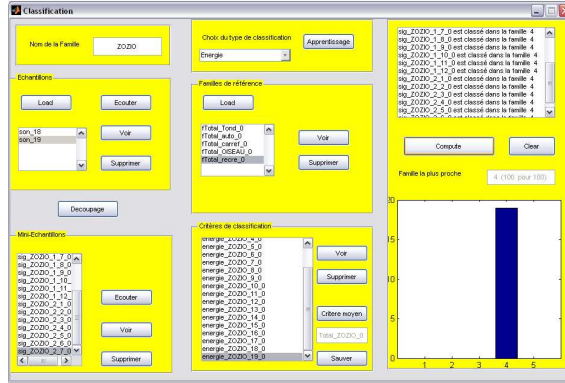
Classification

Nom de la Famille
ZOZIO

Echantillons
Load
Ecouter
son_18
son_19
Voir
Supprimer

Decoupage

Mini-Echantillons
sig_ZOZIO_1_7_0
sig_ZOZIO_1_8_0
sig_ZOZIO_1_9_0
sig_ZOZIO_1_10_
sig_ZOZIO_1_11_
sig_ZOZIO_1_12_
sig_ZOZIO_2_1_0
sig_ZOZIO_2_2_0
sig_ZOZIO_2_3_0
sig_ZOZIO_2_4_0
sig_ZOZIO_2_5_0
sig_ZOZIO_2_6_0
sig_ZOZIO_2_7_0
Ecouter
Voir
Supprimer

Choix du type de classification
Energie
Apprentissage

Familles de référence
Load
fTotal_fond_0
fTotal_auto_0
fTotal_carrel_0
fTotal_OISEAU_0
fTotal_recre_0
Voir
Supprimer

Critères de classification
energie_ZOZIO_4_0
energie_ZOZIO_5_0
energie_ZOZIO_6_0
energie_ZOZIO_7_0
energie_ZOZIO_8_0
energie_ZOZIO_9_0
energie_ZOZIO_10_0
energie_ZOZIO_11_0
energie_ZOZIO_12_0
energie_ZOZIO_13_0
energie_ZOZIO_14_0
energie_ZOZIO_15_0
energie_ZOZIO_16_0
energie_ZOZIO_17_0
energie_ZOZIO_18_0
energie_ZOZIO_19_0
Voir
Supprimer
Critere moyen
Total_ZOZIO_0
Sauver

sig_ZOZIO_1_7_0 est classé dans la famille 4
sig_ZOZIO_1_8_0 est classé dans la famille 4
sig_ZOZIO_1_9_0 est classé dans la famille 4
sig_ZOZIO_1_10_0 est classé dans la famille 4
sig_ZOZIO_1_11_0 est classé dans la famille 4
sig_ZOZIO_1_12_0 est classé dans la famille 4
sig_ZOZIO_2_1_0 est classé dans la famille 4
sig_ZOZIO_2_2_0 est classé dans la famille 4
sig_ZOZIO_2_3_0 est classé dans la famille 4
sig_ZOZIO_2_4_0 est classé dans la famille 4
sig_ZOZIO_2_5_0 est classé dans la famille 4
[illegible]

Compute
Clear

Famille la plus proche
4 (100 pour 100)

20
15
10
5
0
1 2 3 4 5